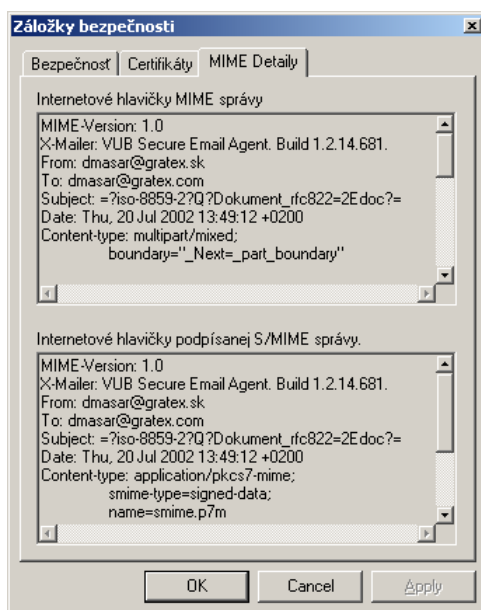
Záložky bezpečnosti

Bezpečnosť | Certifikáty | MIME Detaily

Internetové hlavičky MIME správy

MIME-Version: 1.0
X-Mailer: VUB Secure Email Agent. Build 1.2.14.681.
From: dmasar@gratex.sk
To: dmasar@gratex.com
Subject: =?iso-8859-2?Q?Dokument_rfc822=2Edoc?=
Date: Thu, 20 Jul 2002 13:49:12 +0200
Content-type: multipart/mixed;
boundary="_Next=_part_boundary"

Internetové hlavičky podpísanej S/MIME správy.

MIME-Version: 1.0
X-Mailer: VUB Secure Email Agent. Build 1.2.14.681.
From: dmasar@gratex.sk
To: dmasar@gratex.com
Subject: =?iso-8859-2?Q?Dokument_rfc822=2Edoc?=
Date: Thu, 20 Jul 2002 13:49:12 +0200
Content-type: application/pkcs7-mime;
smime-type=signed-data;
name=smime.p7m

OK | Cancel | Apply